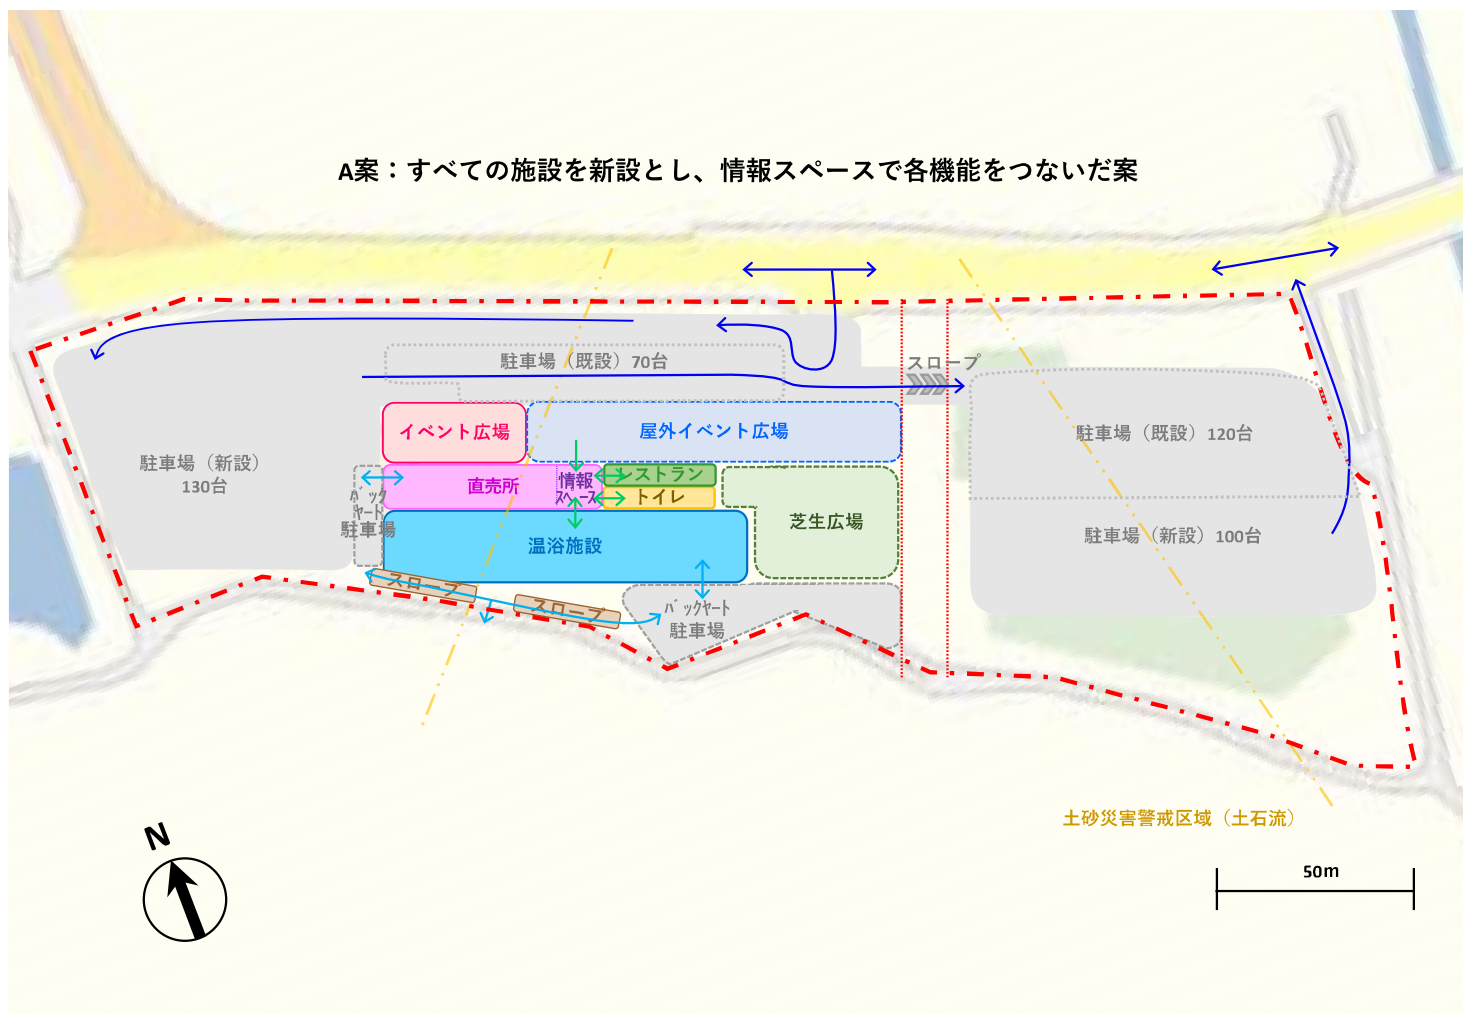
A案：すべての施設を新設とし、情報スペースで各機能をつないだ案

駐車場（既設）70台

スロープ

イベント広場

屋外イベント広場

駐車場（既設）120台

駐車場（新設）
130台

バック
ヤード
駐車場

直売所

情報
スペース

レストラン

トイレ

芝生広場

駐車場（新設）100台

温浴施設

スロープ

スロープ

バックヤード
駐車場

土砂災害警戒区域（土石流）

N

50m